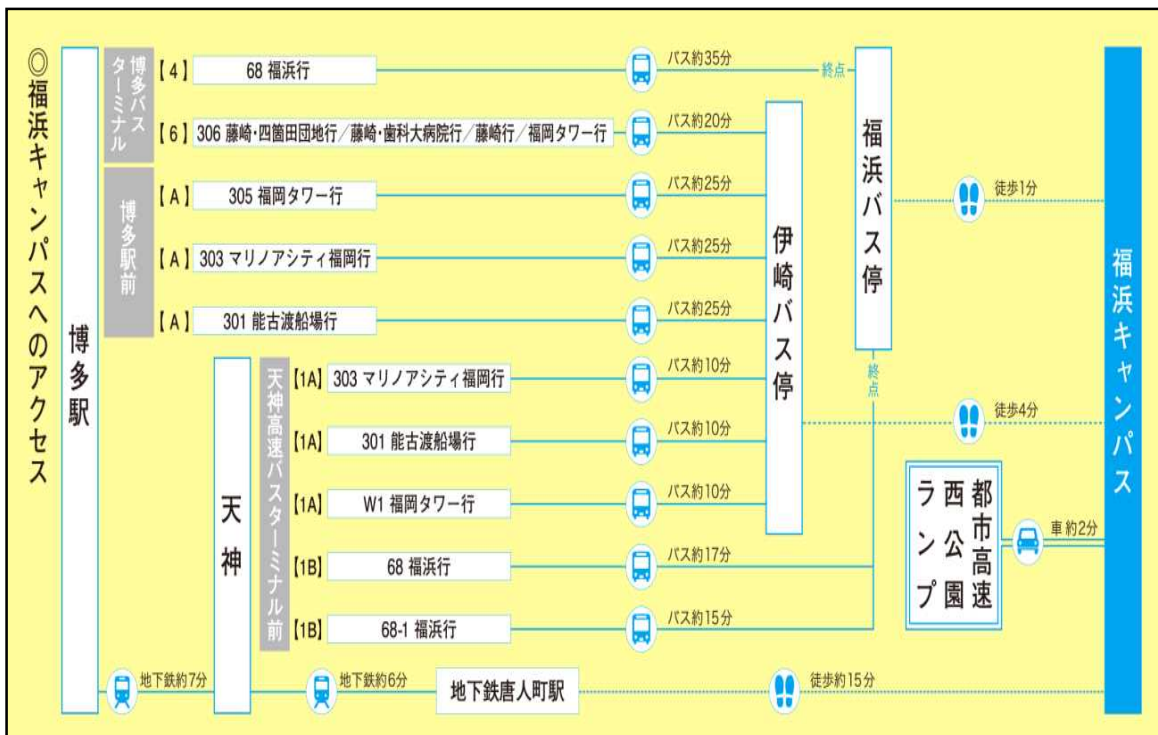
◎福浜キャンパスへのアクセス

博多駅

博多バスターミナル
【4】 68 福浜行 バス約35分 終点
【6】 306 藤崎・四箇田団地行／藤崎・歯科大病院行／藤崎行／福岡タワー行 バス約20分

博多駅前
【A】 305 福岡タワー行 バス約25分
【A】 303 マリノアシティ福岡行 バス約25分
【A】 301 能古渡船場行 バス約25分

天神

天神高速バスターミナル前
【1A】 303 マリノアシティ福岡行 バス約10分
【1A】 301 能古渡船場行 バス約10分
【1A】 W1 福岡タワー行 バス約10分
【1B】 68 福浜行 バス約17分
【1B】 68-1 福浜行 バス約15分

伊崎バス停

福浜バス停

終点

徒歩1分

徒歩4分

都市高速西公園ランプ

車約2分

福浜キャンパス

地下鉄約7分

地下鉄約6分

地下鉄唐人町駅

徒歩約15分